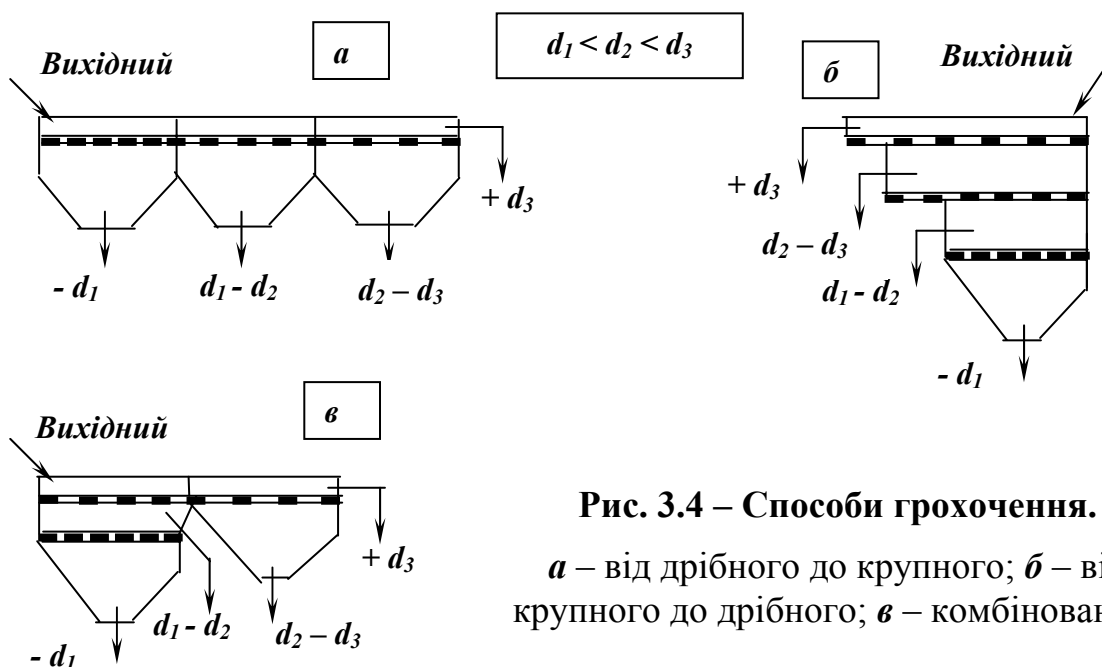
Вихідний

а

$d_1 < d_2 < d_3$

б

Вихідний

$+ d_3$

$- d_1$

$d_1 - d_2$

$d_2 - d_3$

$+ d_3$

$d_2 - d_3$

$d_1 - d_2$

$- d_1$

Вихідний

в

$+ d_3$

$- d_1$

$d_1 - d_2$

$d_2 - d_3$

Рис. 3.4 – Способи грохочення.

а – від дрібного до крупного; б – ві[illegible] крупного до дрібного; в – комбінован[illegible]